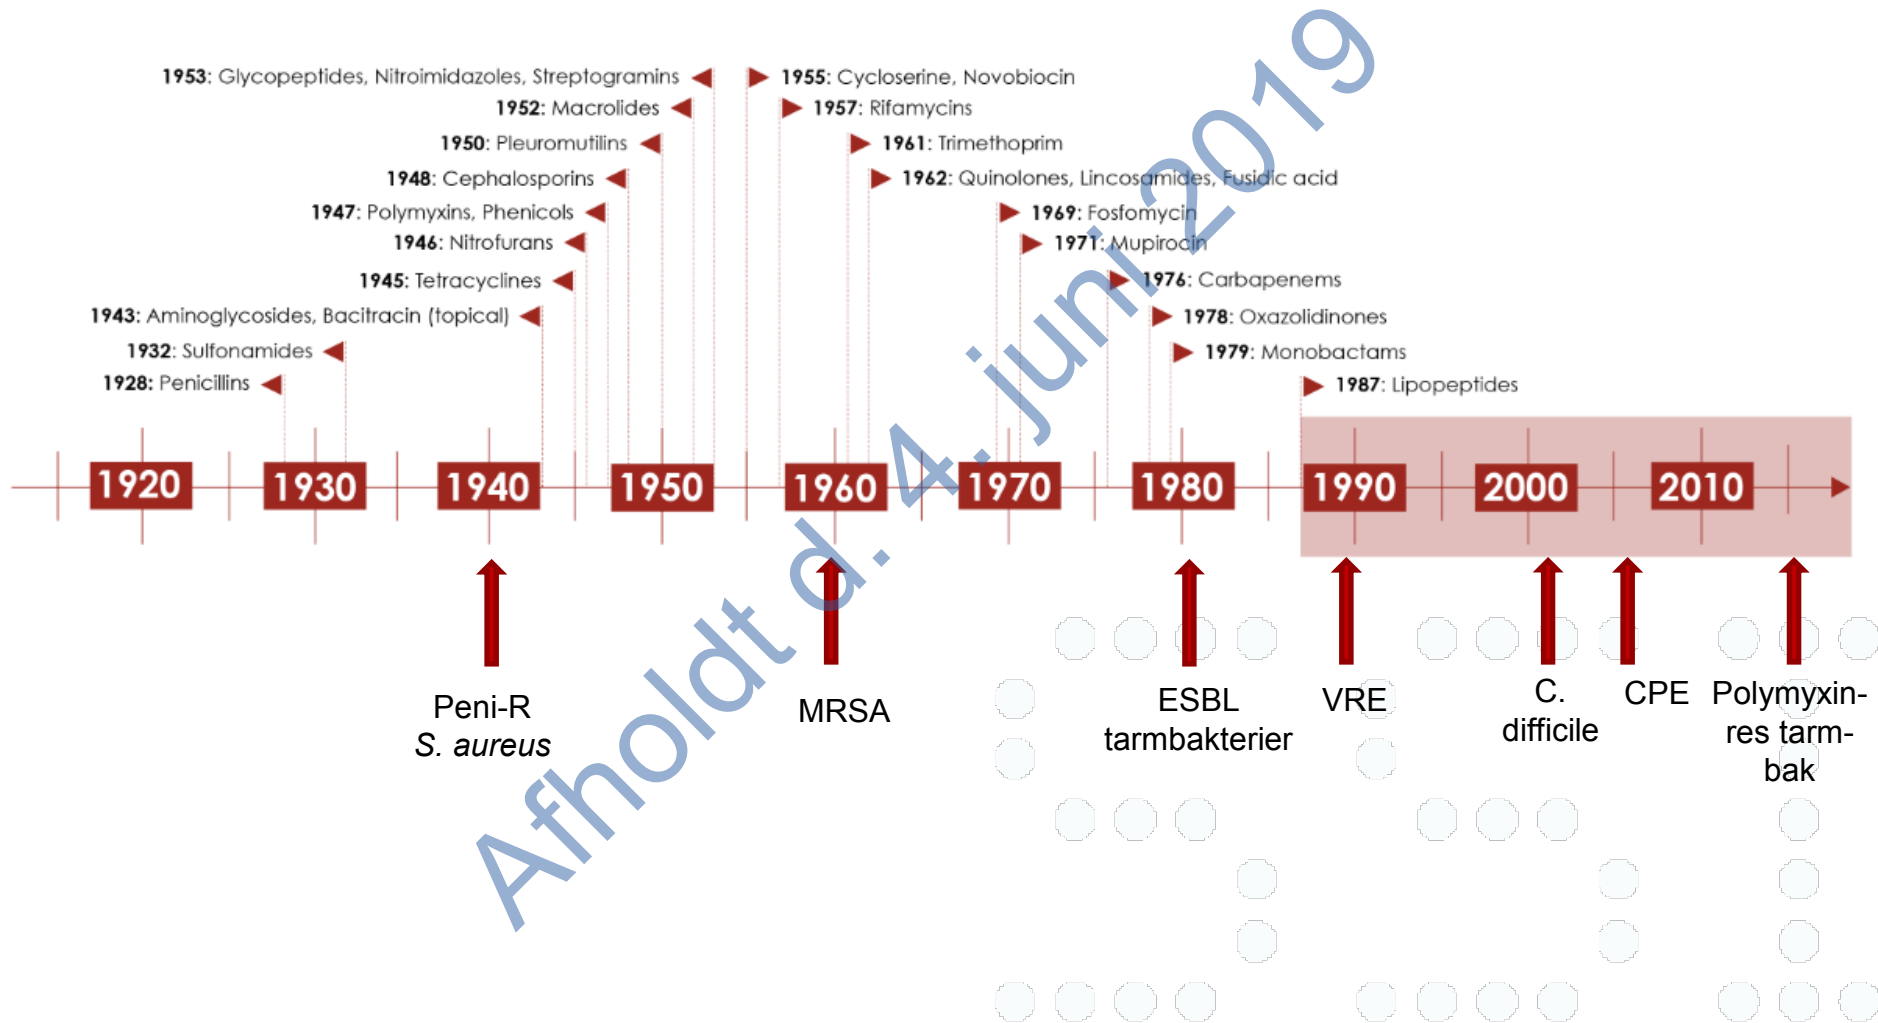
**1953**: Glycopeptides, Nitroimidazoles, Streptogramins
**1952**: Macrolides
**1950**: Pleuromutilins
**1948**: Cephalosporins
**1947**: Polymyxins, Phenicols
**1946**: Nitrofurans
**1945**: Tetracyclines
**1943**: Aminoglycosides, Bacitracin (topical)
**1932**: Sulfonamides
**1928**: Penicillins

**1955**: Cycloserine, Novobiocin
**1957**: Rifamycins
**1961**: Trimethoprim
**1962**: Quinolones, Lincosamides, Fusidic acid
**1969**: Fosfomycin
**1971**: Mupirocin
**1976**: Carbapenems
**1978**: Oxazolidinones
**1979**: Monobactams
**1987**: Lipopeptides

1920 1930 1940 1950 1960 1970 1980 1990 2000 2010

Peni-R *S. aureus*

MRSA

ESBL tarmbakterier

VRE

C. difficile

CPE

Polymyxin-res tarm-bak

Afholdt d. 4. juni 2019